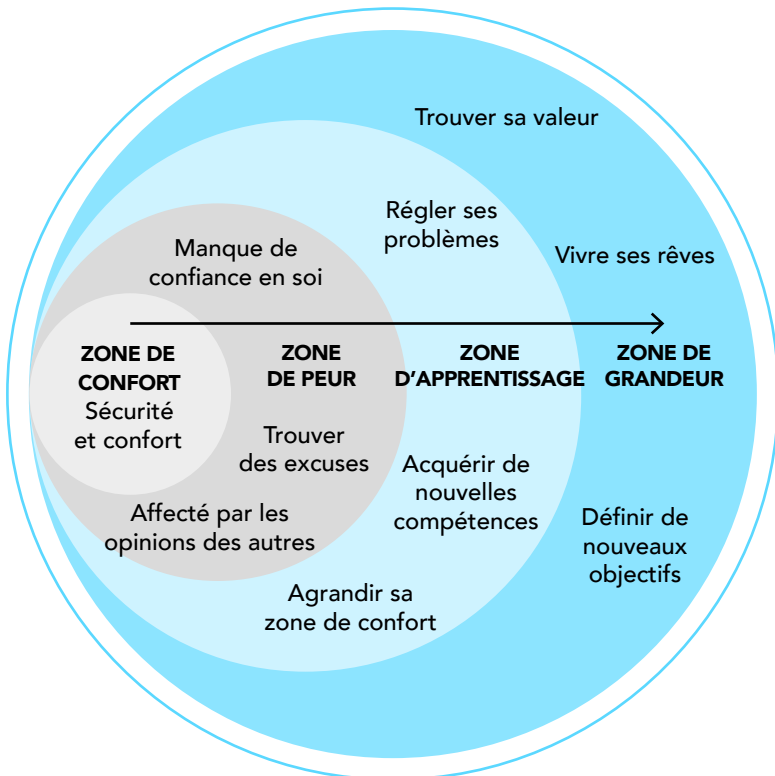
Trouver sa valeur

Régler ses problèmes

Vivre ses rêves

Manque de confiance en soi

ZONE DE CONFORT
Sécurité et confort

ZONE DE PEUR

ZONE D'APPRENTISSAGE

ZONE DE GRANDEUR

Trouver des excuses

Acquérir de nouvelles compétences

Affecté par les opinions des autres

Définir de nouveaux objectifs

Agrandir sa zone de confort